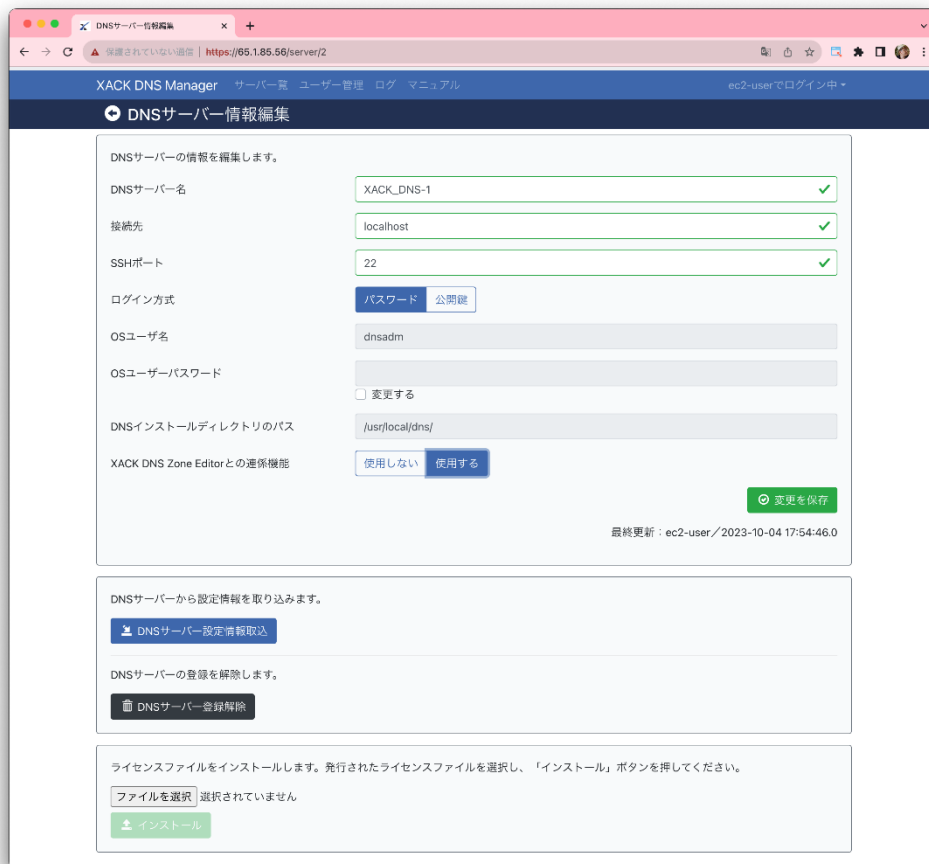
DNSサーバー情報編集
保護されていない通信 | https://65.1.85.56/server/2

XACK DNS Manager サーバー覧 ユーザー管理 ログ マニュアル ec2-userでログイン中

DNSサーバー情報編集

DNSサーバーの情報を編集します。

DNSサーバー名 XACK_DNS-1
接続先 localhost
SSHポート 22
ログイン方式 パスワード 公開鍵
OSユーザ名 dnsadm
OSユーザーパスワード
変更する
DNSインストールディレクトリのパス /usr/local/dns/
XACK DNS Zone Editorとの連係機能 使用しない 使用する

変更を保存

最終更新：ec2-user／2023-10-04 17:54:46.0

DNSサーバーから設定情報を取り込みます。

DNSサーバー設定情報取込

DNSサーバーの登録を解除します。

DNSサーバー登録解除

ライセンスファイルをインストールします。発行されたライセンスファイルを選択し、「インストール」ボタンを押してください。

ファイルを選択 選択されていません

インストール